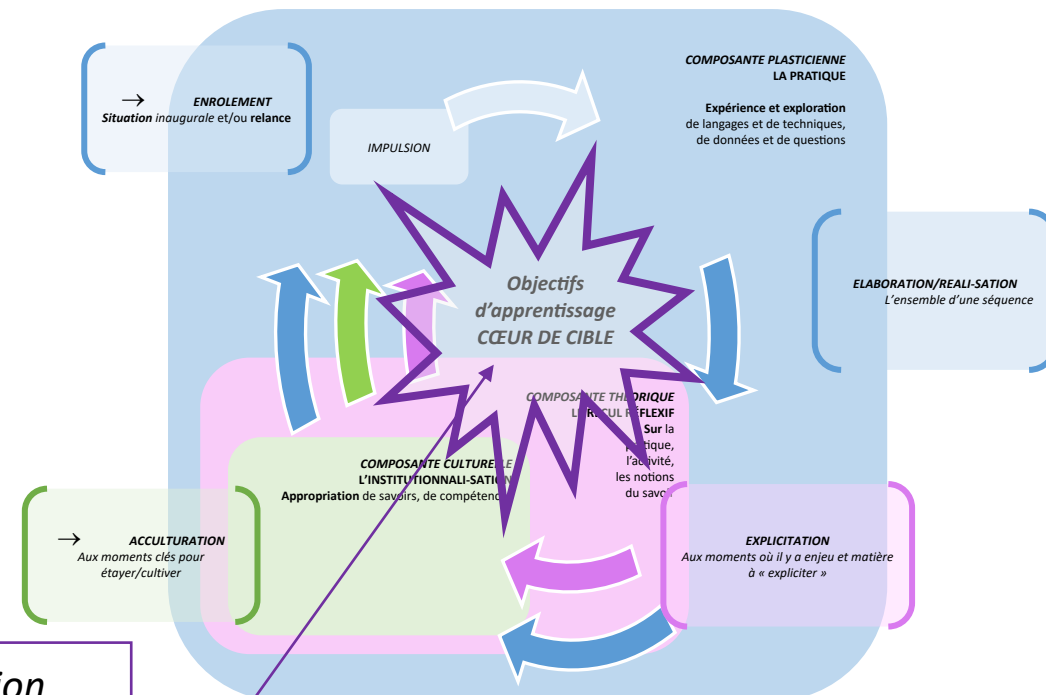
→ ENROLEMENT
Situation inaugurale et/ou relance

IMPULSION

COMPOSANTE PLASTICIENNE
LA PRATIQUE

Expérience et exploration
de langages et de techniques,
de données et de questions

ELABORATION/REALI-SATION
L'ensemble d'une séquence

Objectifs
d'apprentissage
CŒUR DE CIBLE

COMPOSANTE THEORIQUE
L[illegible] RECUL R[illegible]FLEXIF
Sur la pratique, l'a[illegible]tivité, les notions du savo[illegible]

COMPOSANTE CULTURE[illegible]LE
L'INSTITUTIONNALI-SATIO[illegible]
Appropriation de savoirs, de compétenc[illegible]

→ ACCULTURATION
Aux moments clés pour étayer/cultiver

EXPLICITATION
Aux moments où il y a enjeu et matière à « expliciter »

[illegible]ion